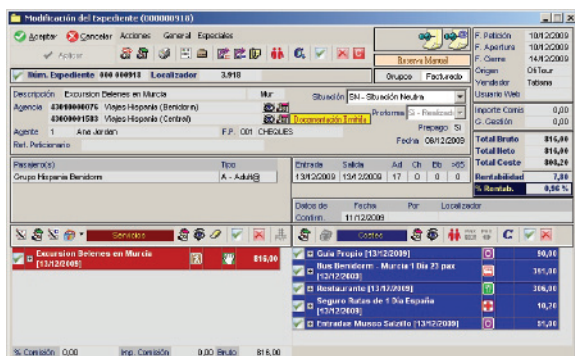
Modificación del Expediente (000000910)

Aceptar Cancelar Acciones General Especiales

Aplicar

Reserva Manual

Grupos Facturado

Núm. Expediente 000 000913 Localizador 3.918

Descripción Excursion Belenes en Murcia Mur

Agencia 43000000076 Viajes Hispania (Benidorm)

43000001583 Viajes Hispania (Central)

Documentación Emitida

Situación SN - Situación Neutra

Proforma S - Realizada

Prepago Si

Fecha 09/12/2009

Agente 1 Ana Jordan F.P. 001 CHEQUES

Ref. Peticionario

F. Petición 10/12/2009
F. Apertura 10/12/2009
F. Cierre 14/12/2009
Origen OliTour
Vendedor Tatiana
Usuario Web

Importe Comis 0,00
G. Gestión 0,00

Total Bruto 816,00
Total Neto 816,00
Total Coste 808,20
Rentabilidad 7,80
% Rentab. 0,96 %

| Pasajero(s) | Tipo |
|---|---|
| Grupo Hispania Benidorm | A - Adult@ |

| Entrada | Salida | Ad | Ch | Bb | >65 |
|---|---|---|---|---|---|
| 13/12/2009 | 13/12/2009 | 17 | 0 | 0 | 0 |

Datos de Confirm. Fecha 11/12/2009 Por Localizador

Servicios

Excursion Belenes en Murcia [13/12/2009] 816,00

Costes

Guia Propio [13/12/2009] 90,00

Bus Benidorm - Murcia 1 Dia 23 pax [13/12/2009] 391,00

Restaurante [13/12/2009] 306,00

Seguro Rutas de 1 Dia España [13/12/2009] 10,20

Entradas Museo Salzillo [13/12/2009] 51,00

% Comisión 0,00 Imp. Comisión 0,00 Bruto 816,00